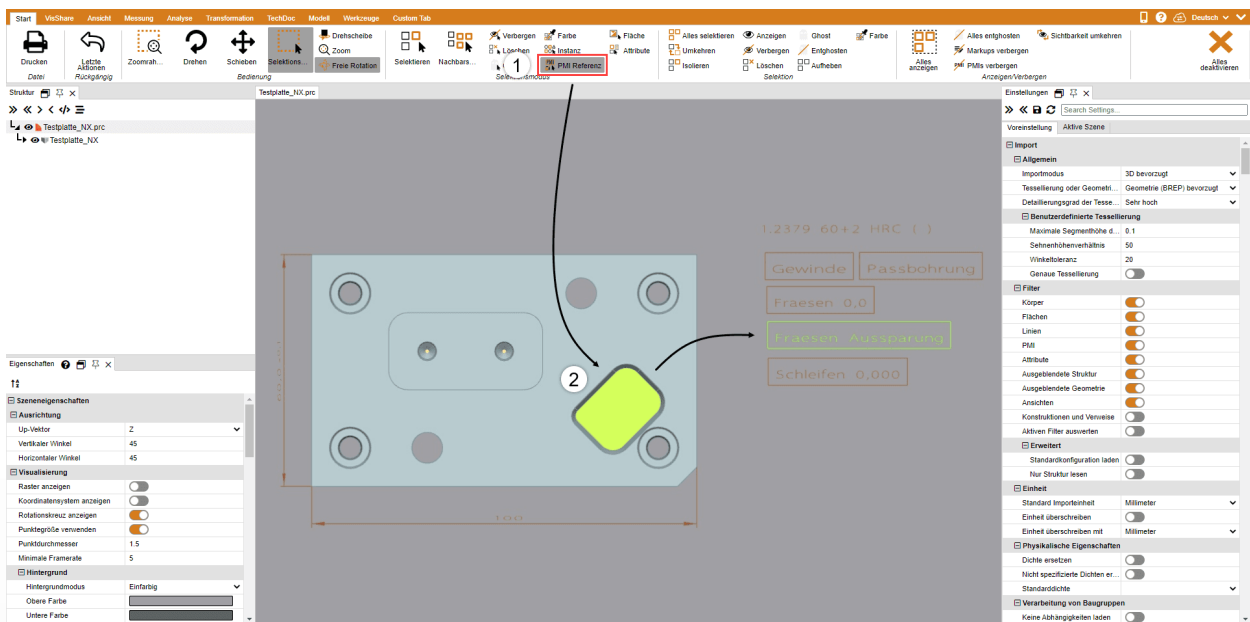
Start VisShare Ansicht Messung Analyse Transformation TechDoc Modell Werkzeuge Custom Tab

Deutsch

Drucken
Datei
Letzte Aktionen
Rückgängig
Zoomrah...
Drehen
Schieben
Selektions...
Drehscheibe
Zoom
Freie Rotation
Bedienung
Selektieren
Nachbars...
Verbergen
Löschen
Farbe
Instanz
PMI Referenz
Fläche
Attribute
Selektionsmodus
Alles selektieren
Umkehren
Isolieren
Anzeigen
Verbergen
Löschen
Ghost
Entghosten
Aufheben
Farbe
Selektion
Alles anzeigen
Alles entghosten
Markups verbergen
PMIs verbergen
Sichtbarkeit umkehren
Anzeigen/Verbergen
Alles deaktivieren

Struktur
Testplatte_NX.prc
Testplatte_NX

Testplatte_NX.prc

1.2379 60+2 HRC ( )
Gewinde
Passbohrung
Fraesen 0,0
Fraesen Aussparung
Schleifen 0,000
100

1
2

Eigenschaften
Szeneneigenschaften
Ausrichtung
| Up-Vektor | Z |
|---|---|
| Vertikaler Winkel | 45 |
| Horizontaler Winkel | 45 |
Visualisierung
Raster anzeigen
Koordinatensystem anzeigen
Rotationskreuz anzeigen
Punktegröße verwenden
| Punktdurchmesser | 1.5 |
|---|---|
| Minimale Framerate | 5 |
Hintergrund
| Hintergrundmodus | Einfarbig |
|---|---|
Obere Farbe
Untere Farbe

Einstellungen
Search Settings...
Voreinstellung Aktive Szene
Import
Allgemein
| Importmodus | 3D bevorzugt |
|---|---|
| Tessellierung oder Geometri... | Geometrie (BREP) bevorzugt |
| Detaillierungsgrad der Tesse... | Sehr hoch |
Benutzerdefinierte Tessellierung
| Maximale Segmenthöhe d... | 0.1 |
|---|---|
| Sehnenhöhenverhältnis | 50 |
| Winkeltoleranz | 20 |
Genaue Tessellierung
Filter
Körper
Flächen
Linien
PMI
Attribute
Ausgeblendete Struktur
Ausgeblendete Geometrie
Ansichten
Konstruktionen und Verweise
Aktiven Filter auswerten
Erweitert
Standardkonfiguration laden
Nur Struktur lesen
Einheit
| Standard Importeinheit | Millimeter |
|---|---|
Einheit überschreiben
| Einheit überschreiben mit | Millimeter |
|---|---|
Physikalische Eigenschaften
Dichte ersetzen
Nicht spezifizierte Dichten er...
Standarddichte
Verarbeitung von Baugruppen
Keine Abhängigkeiten laden